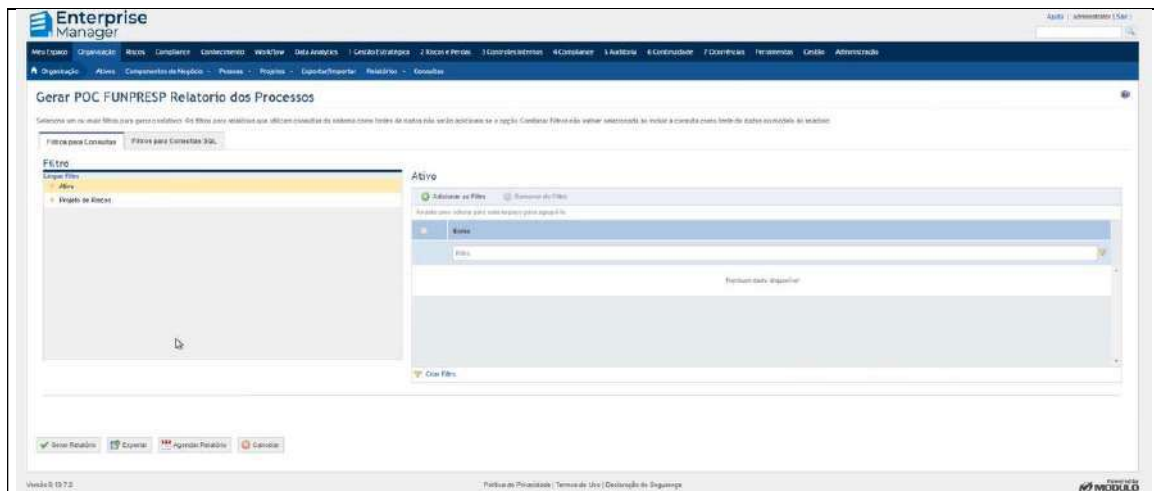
Enterprise Manager

Ajuda | administrador | Sair

Meu Espaço Organização Riscos Compliance Conhecimento Workflow Data Analytics 1.Gestão Estratégica 2.Riscos e Perdas 3.Controles Internos 4.Compliance 5.Auditoria 6.Continuidade 7.Ocorrências Ferramentas Gestão Administração

Organização Ativos Componentes de Negócio Pessoas Projetos Exportar/Importar Relatórios Consultas

Gerar POC FUNPRESP Relatorio dos Processos

Selecione um ou mais filtros para gerar o relatório. Os filtros para relatórios que utilizam consultas do sistema como fonte de dados não serão aplicados se a opção Combinar Filtros não estiver selecionada ao incluir a consulta como fonte de dados no modelo do relatório.

Filtros para Consultas | Filtros para Consultas SQL

Filtro
Limpar Filtro
Ativo
Projeto de Riscos

Ativo
Adicionar ao Filtro | Remover do Filtro
Arraste uma coluna para cá para agrupar por ela

| | Nome |
|---|---|
| | Filtro |

Nenhum dado disponível

Criar Filtro

Gerar Relatório | Exportar | Agendar Relatório | Cancelar

Versão 9.13.7.2

Política de Privacidade | Termos de Uso | Declaração de Segurança

Powered by MÓDULO